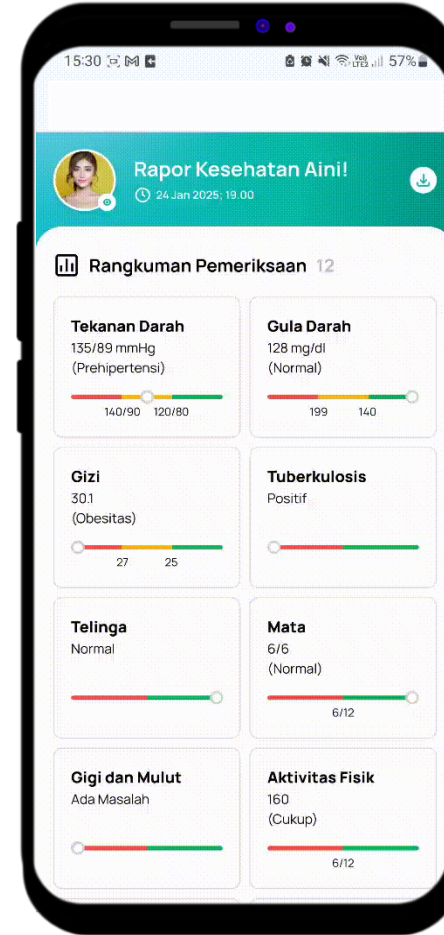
15:30 57%

Rapor Kesehatan Aini!
24 Jan 2025; 19.00

Rangkuman Pemeriksaan 12

Tekanan Darah
135/89 mmHg
(Prehipertensi)
140/90 120/80

Gula Darah
128 mg/dl
(Normal)
199 140

Gizi
30.1
(Obesitas)
27 25

Tuberkulosis
Positif

Telinga
Normal

Mata
6/6
(Normal)
6/12

Gigi dan Mulut
Ada Masalah

Aktivitas Fisik
160
(Cukup)
6/12